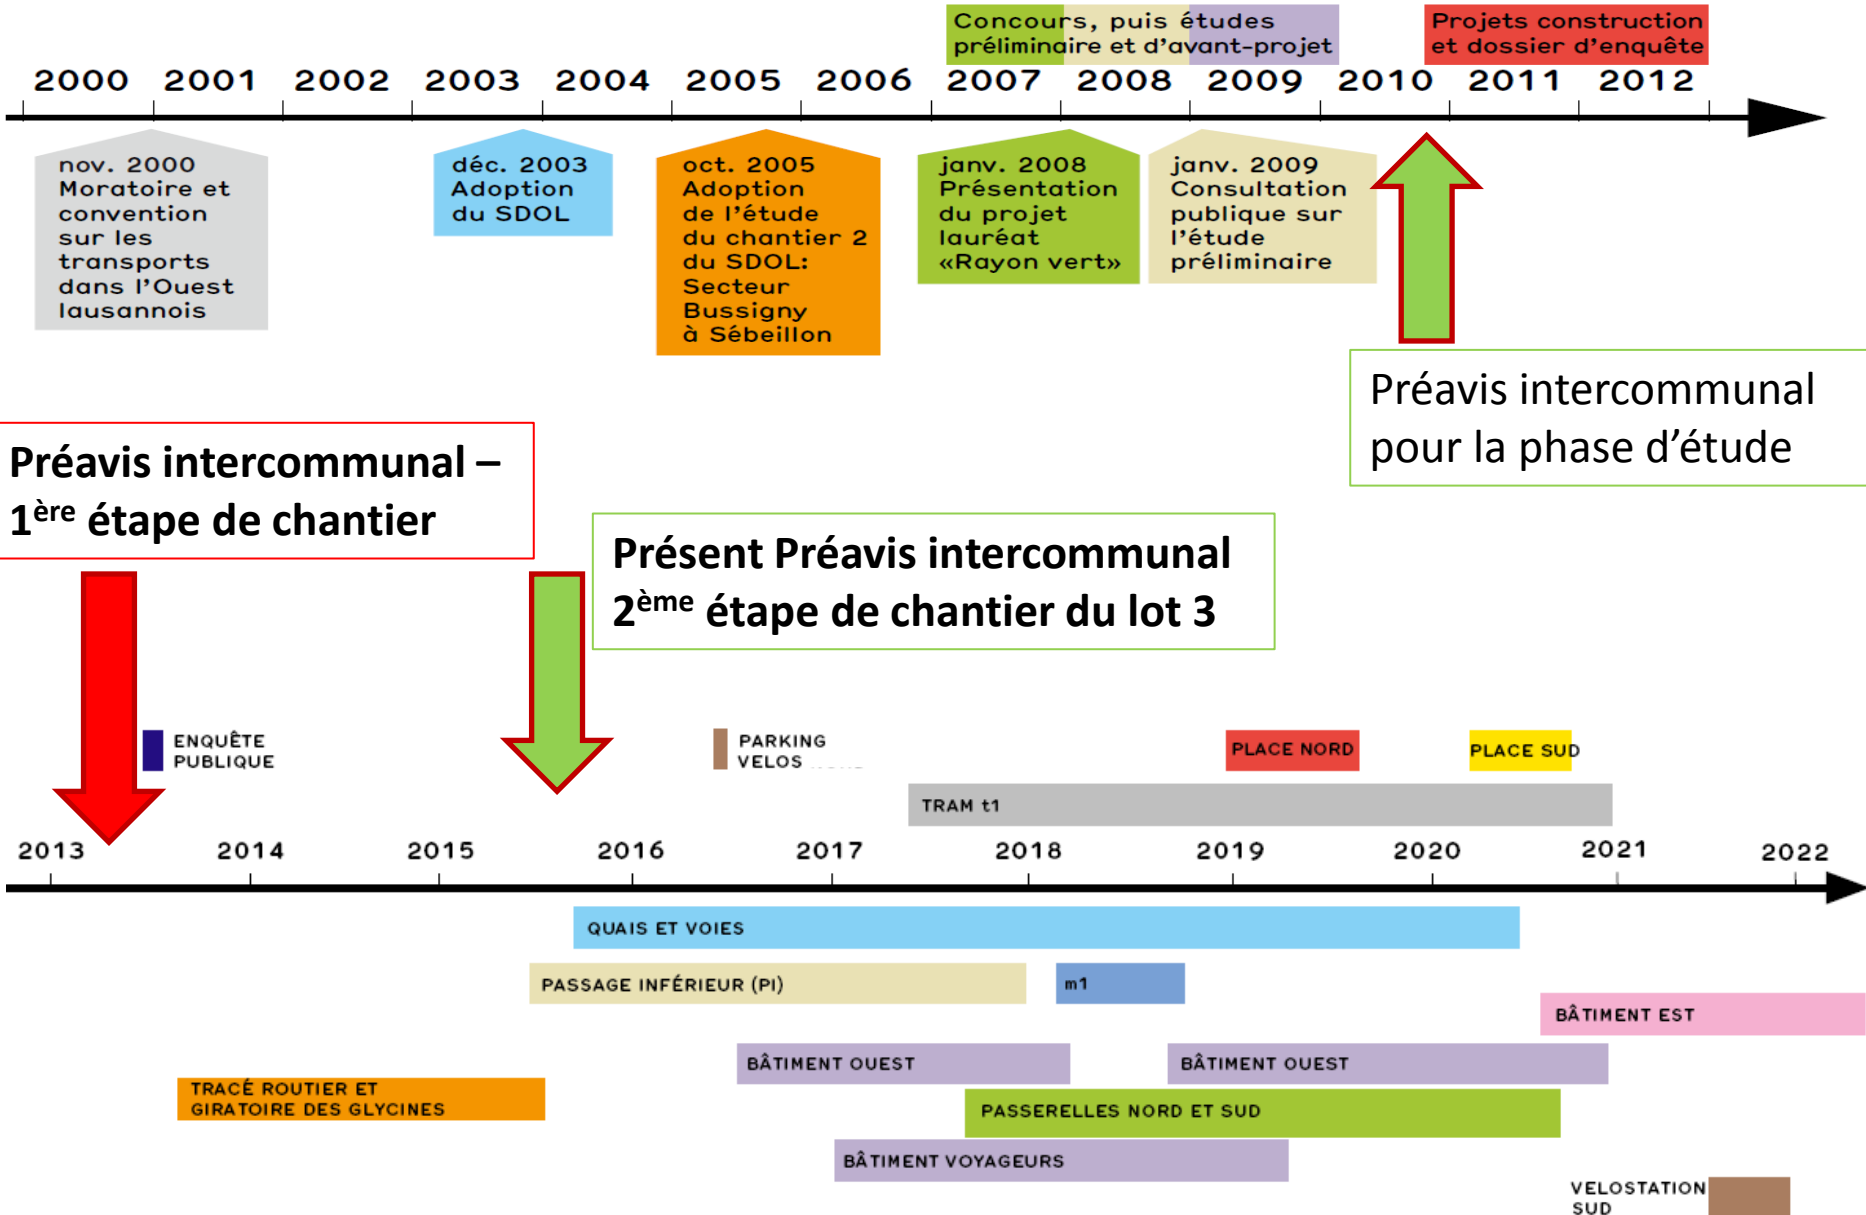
Concours, puis études préliminaire et d'avant-projet

Projets construction et dossier d'enquête

2000 2001 2002 2003 2004 2005 2006 2007 2008 2009 2010 2011 2012

nov. 2000 Moratoire et convention sur les transports dans l'Ouest lausannois

déc. 2003 Adoption du SDOL

oct. 2005 Adoption de l'étude du chantier 2 du SDOL: Secteur Bussigny à Sébeillon

janv. 2008 Présentation du projet lauréat «Rayon vert»

janv. 2009 Consultation publique sur l'étude préliminaire

Préavis intercommunal pour la phase d'étude

Préavis intercommunal – $1^{ère}$ étape de chantier

Présent Préavis intercommunal $2^{ème}$ étape de chantier du lot 3

ENQUÊTE PUBLIQUE

PARKING VELOS

PLACE NORD

PLACE SUD

TRAM t1

2013 2014 2015 2016 2017 2018 2019 2020 2021 2022

QUAIS ET VOIES

PASSAGE INFÉRIEUR (PI)

m1

BÂTIMENT EST

BÂTIMENT OUEST

BÂTIMENT OUEST

TRACÉ ROUTIER ET GIRATOIRE DES GLYCINES

PASSERELLES NORD ET SUD

BÂTIMENT VOYAGEURS

VELOSTATION SUD